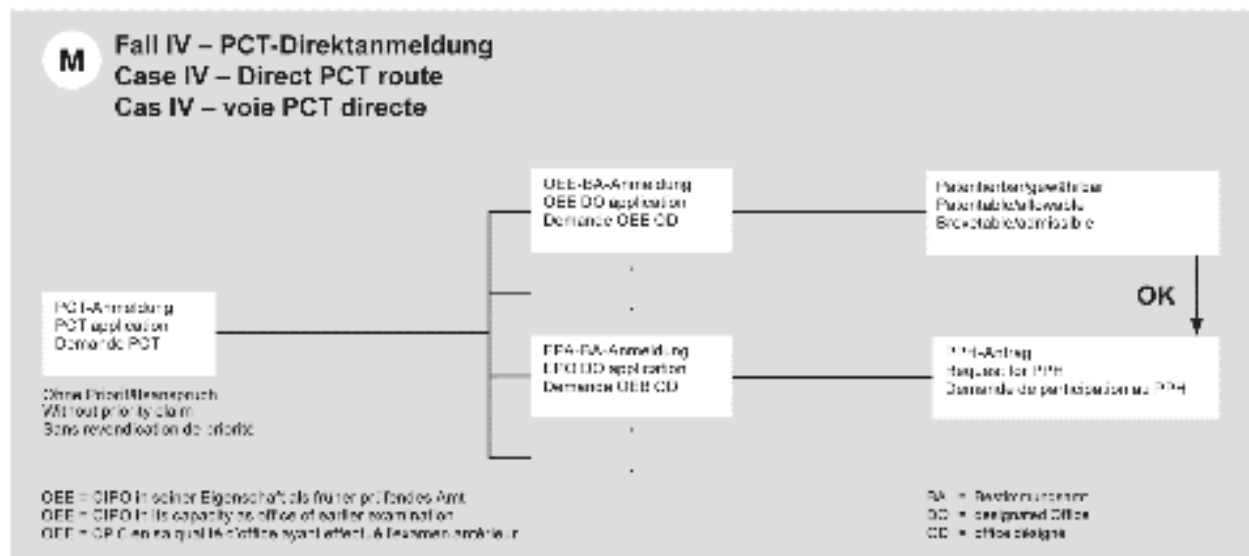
M

Fall IV – PCT-Direktanmeldung
Case IV – Direct PCT route
Cas IV – voie PCT directe

OEE-BA-Anmeldung
OEE DO application
Demande OEE OD

Patentierbar/gewährbar
Patentable/allowable
Brevetable/admissible

OK

PCT-Anmeldung
PCT application
Demande PCT

Ohne Prioritätsanspruch
Without priority claim
Sans revendication de priorité

EPA-BA-Anmeldung
EPO DO application
Demande OEB OD

PPH-Antrag
Request for PPH
Demande de participation au PPH

OEE = CIPO in seiner Eigenschaft als früher prüfendes Amt
OEE = CIPO in its capacity as office of earlier examination
OEE = OPIC en sa qualité d'office ayant effectué l'examen antérieur

BA = Bestimmungsamt
DO = designated Office
OD = office désigné